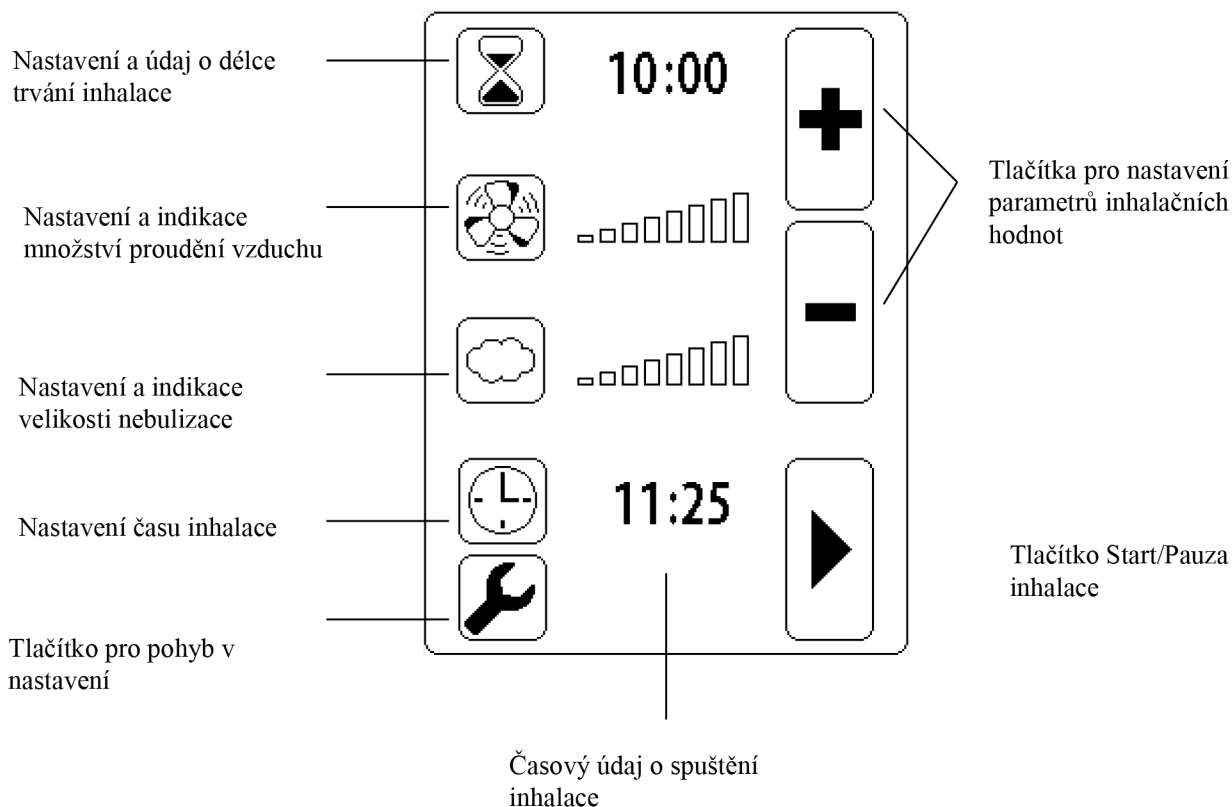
Nastavení a údaj o délce trvání inhalace

10:00

Tlačítka pro nastavení parametrů inhalačních hodnot

Nastavení a indikace množství proudění vzduchu

Nastavení a indikace velikosti nebulizace

Nastavení času inhalace

11:25

Tlačítko Start/Pauza inhalace

Tlačítko pro pohyb v nastavení

Časový údaj o spuštění inhalace